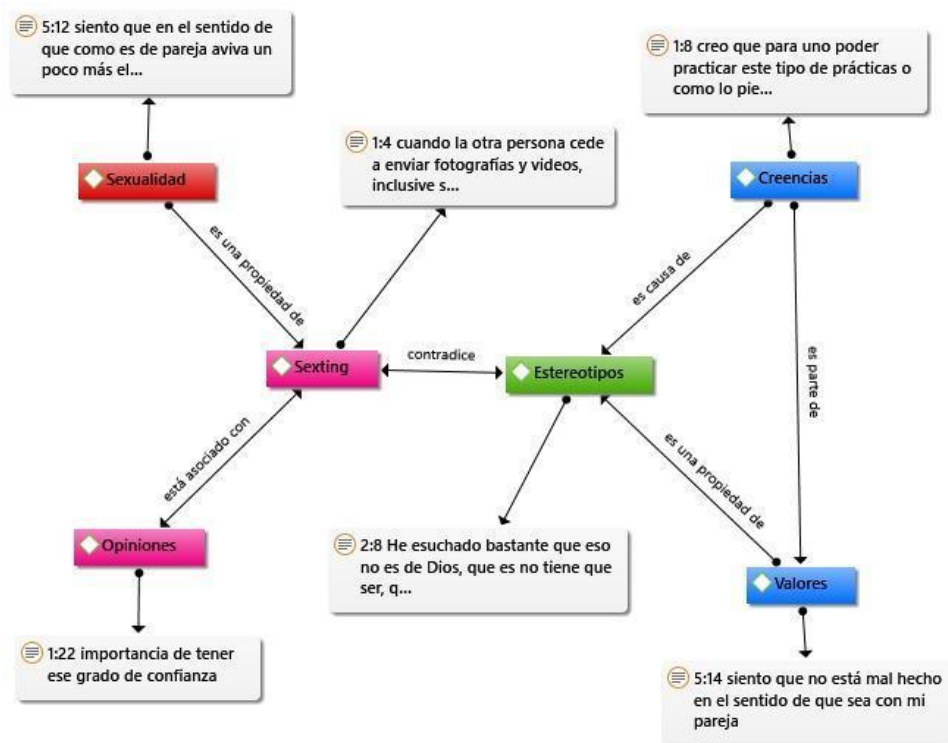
5:12 siento que en el sentido de que como es de pareja aviva un poco más el...

1:8 creo que para uno poder practicar este tipo de prácticas o como lo pie...

1:4 cuando la otra persona cede a enviar fotografías y videos, inclusive s...

Sexualidad

Creencias

es una propiedad de

es causa de

es parte de

Sexting

contradice

Estereotipos

está asociado con

es una propiedad de

Opiniones

2:8 He esuchado bastante que eso no es de Dios, que es no tiene que ser, q...

Valores

1:22 importancia de tener ese grado de confianza

5:14 siento que no está mal hecho en el sentido de que sea con mi pareja